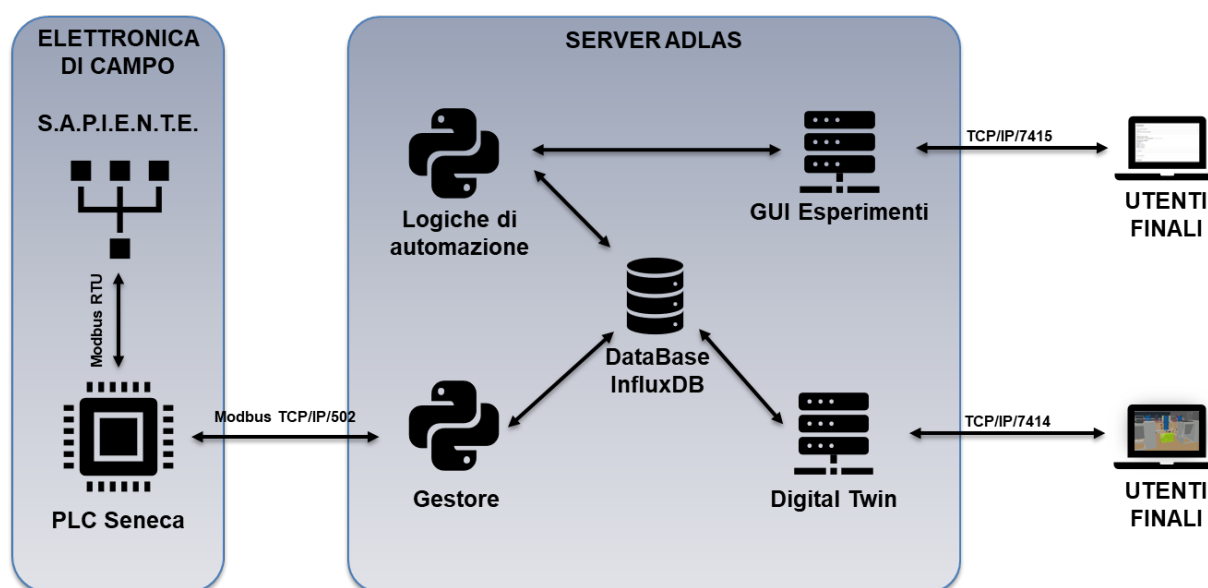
ELETTRONICA DI CAMPO

S.A.P.I.E.N.T.E.

Modbus RTU

PLC Seneca

Modbus TCP/IP/502

SERVER ADLAS

Logiche di automazione

GUI Esperimenti

DataBase InfluxDB

Gestore

Digital Twin

TCP/IP/7415

TCP/IP/7414

UTENTI FINALI

UTENTI FINALI